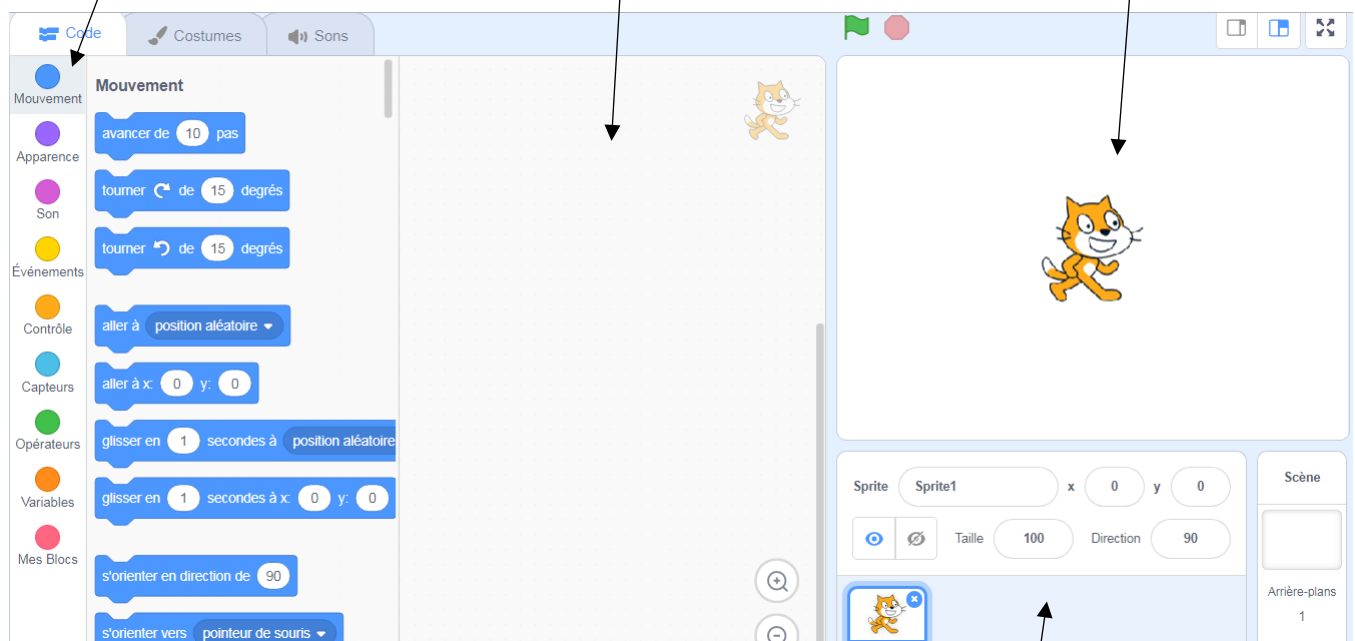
Code
Costumes
Sons

Mouvement
Apparence
Son
Événements
Contrôle
Capteurs
Opérateurs
Variables
Mes Blocs

Mouvement

avancer de 10 pas
tourner ↻ de 15 degrés
tourner ↺ de 15 degrés
aller à position aléatoire
aller à x: 0 y: 0
glisser en 1 secondes à position aléatoire
glisser en 1 secondes à x: 0 y: 0
s'orienter en direction de 90
s'orienter vers pointeur de souris

Sprite Sprite1 x 0 y 0
Taille 100 Direction 90

Scène
Arrière-plans
1